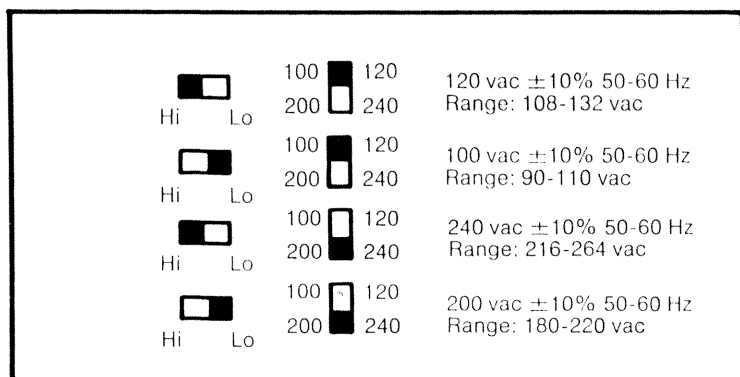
Hi Lo

100 120
200 240

120 vac $\pm$10% 50-60 Hz
Range: 108-132 vac

Hi Lo

100 120
200 240

100 vac $\pm$10% 50-60 Hz
Range: 90-110 vac

Hi Lo

100 120
200 240

240 vac $\pm$10% 50-60 Hz
Range: 216-264 vac

Hi Lo

100 120
200 240

200 vac $\pm$10% 50-60 Hz
Range: 180-220 vac